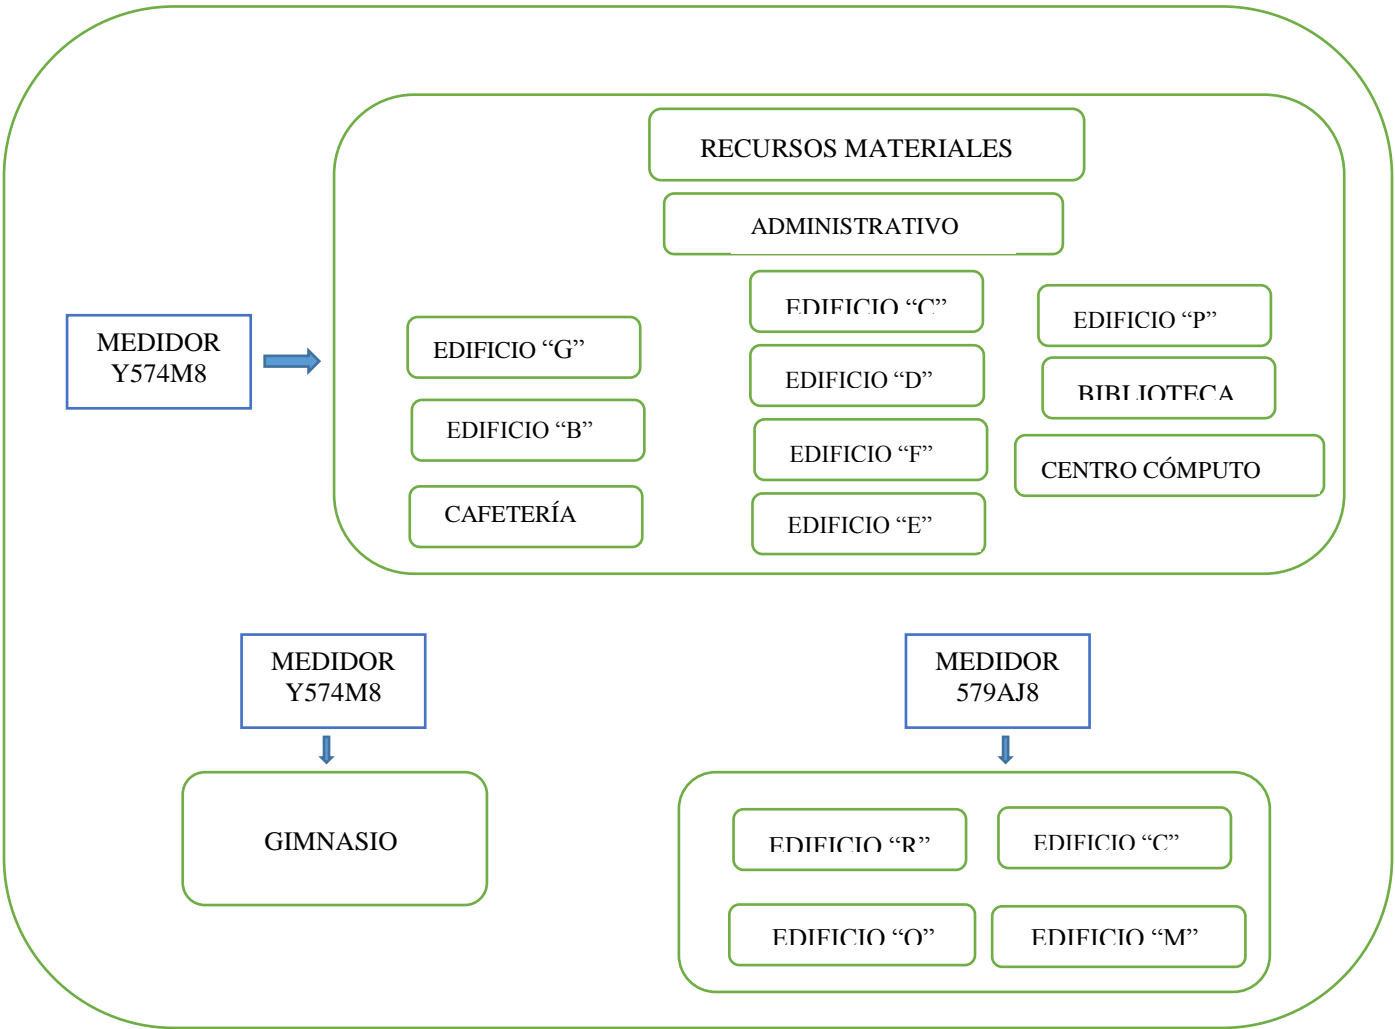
RECURSOS MATERIALES

ADMINISTRATIVO

MEDIDOR Y574M8

EDIFICIO “G”

EDIFICIO “B”

CAFETERÍA

EDIFICIO “C”

EDIFICIO “D”

EDIFICIO “F”

EDIFICIO “E”

EDIFICIO “P”

BIBLIOTECA

CENTRO CÓMPUTO

MEDIDOR Y574M8

GIMNASIO

MEDIDOR 579AJ8

EDIFICIO “R”

EDIFICIO “C”

EDIFICIO “O”

EDIFICIO “M”